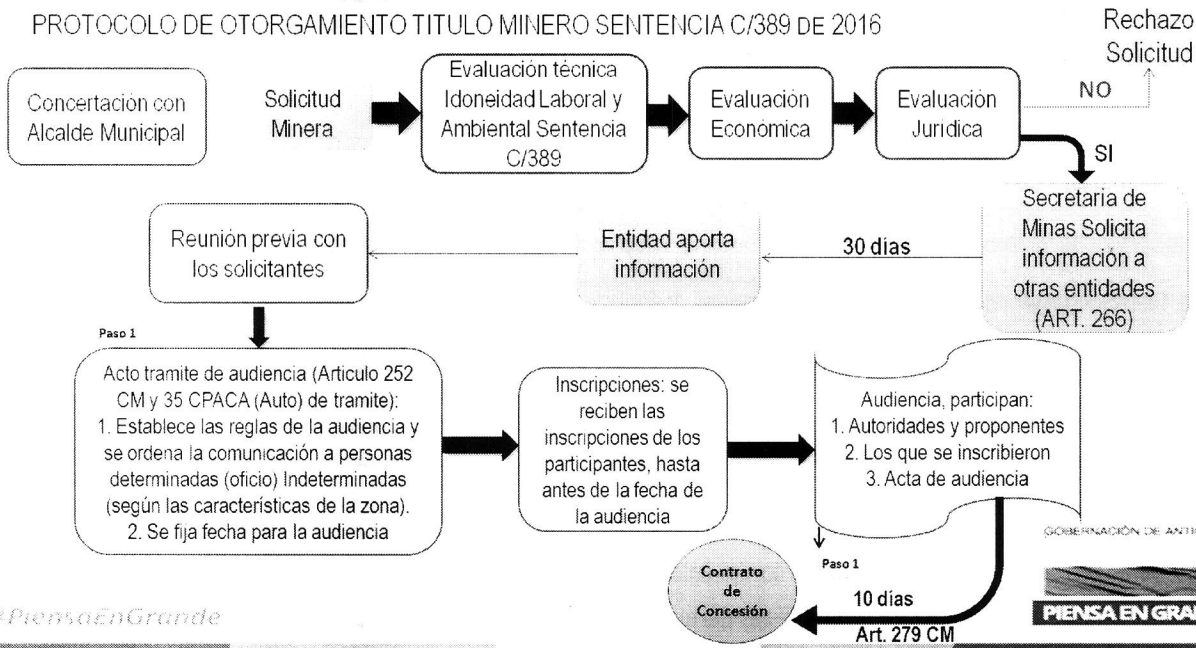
PROTOCOLO DE OTORGAMIENTO TITULO MINERO SENTENCIA C/389 DE 2016

Rechazo Solicitud

Concertación con Alcalde Municipal

Solicitud Minera

Evaluación técnica Idoneidad Laboral y Ambiental Sentencia C/389

Evaluación Económica

Evaluación Jurídica

NO

SI

Secretaria de Minas Solicita información a otras entidades (ART. 266)

30 días

Entidad aporta información

Reunión previa con los solicitantes

Paso 1

Acto tramite de audiencia (Articulo 252 CM y 35 CPACA (Auto) de tramite):
1. Establece las reglas de la audiencia y se ordena la comunicación a personas determinadas (oficio) Indeterminadas (según las características de la zona).
2. Se fija fecha para la audiencia

Inscripciones: se reciben las inscripciones de los participantes, hasta antes de la fecha de la audiencia

Audiencia, participan:
1. Autoridades y proponentes
2. Los que se inscribieron
3. Acta de audiencia

GOBERNACIÓN DE ANTI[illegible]

Paso 1

Contrato de Concesión

10 días

Art. 279 CM

#PiensaEnGrande

PIENSA EN GRA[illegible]